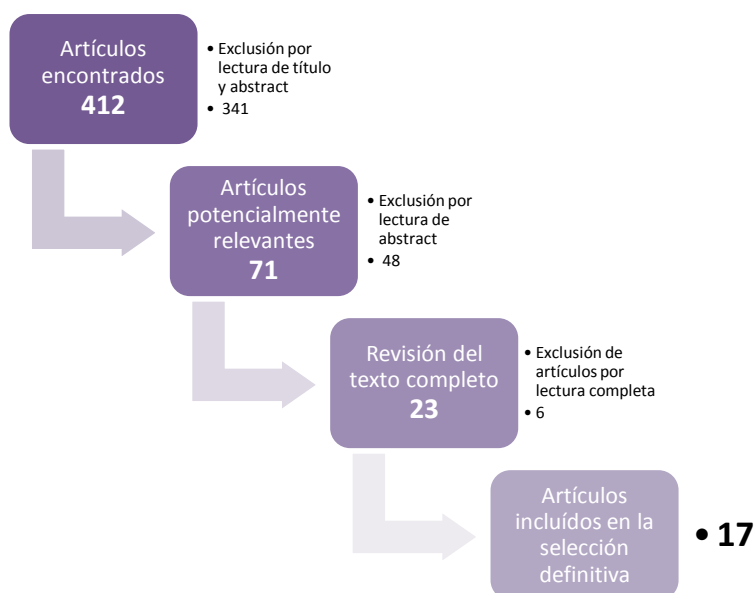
Artículos encontrados
412

• Exclusión por lectura de título y abstract
• 341

Artículos potencialmente relevantes
71

• Exclusión por lectura de abstract
• 48

Revisión del texto completo
23

• Exclusión de artículos por lectura completa
• 6

Artículos incluídos en la selección definitiva

• 17